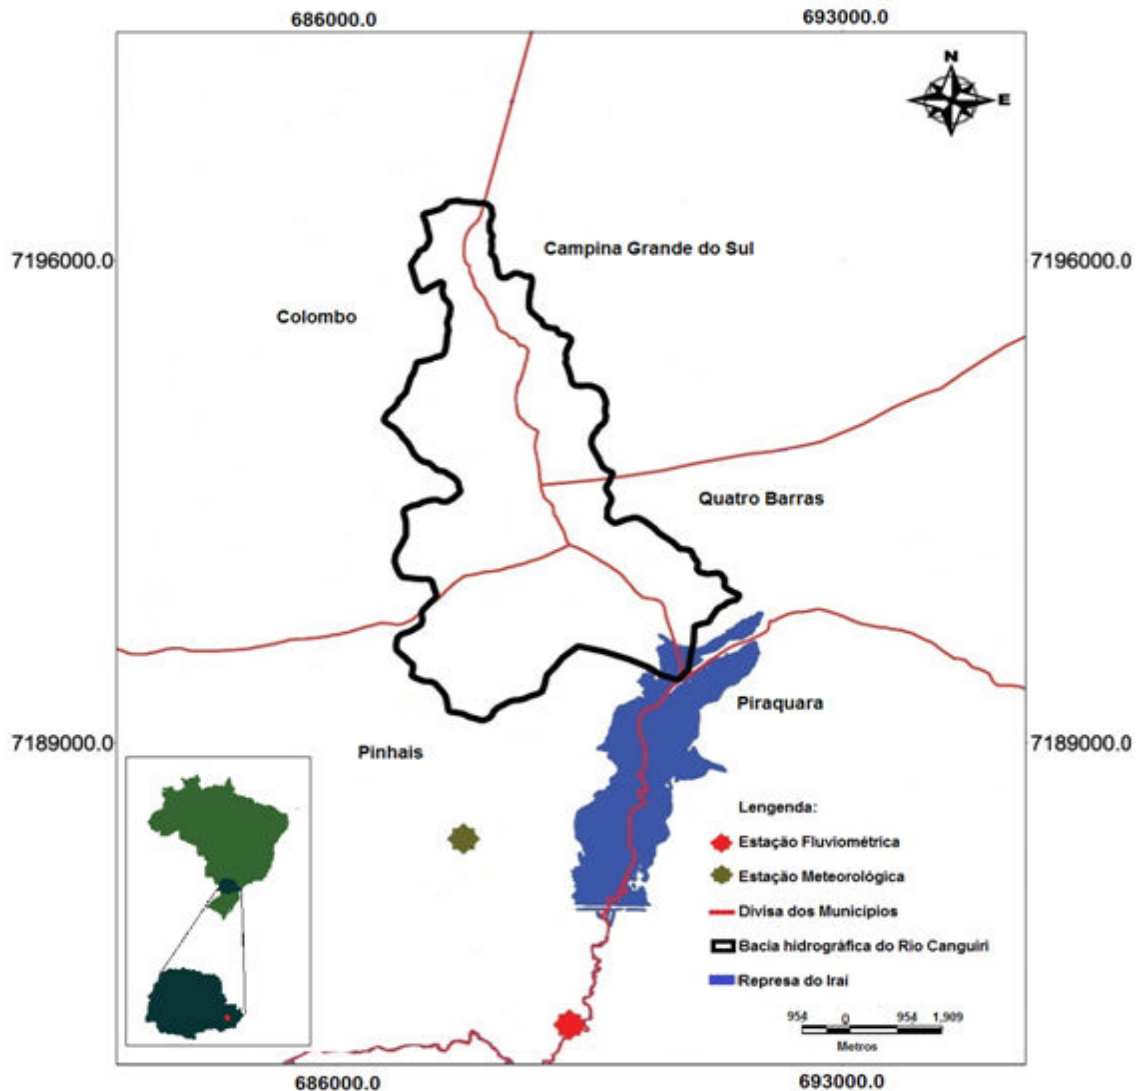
686000.0
693000.0
N
E
7196000.0
7196000.0
Campina Grande do Sul
Colombo
Quatro Barras
Piraquara
7189000.0
7189000.0
Pinhais
Lengenda:
Estação Fluviométrica
Estação Meteorológica
Divisa dos Municipios
Bacia hidrográfica do Rio Canguiri
Represa do Irai
954 0 954 1,909
Metros
686000.0
693000.0